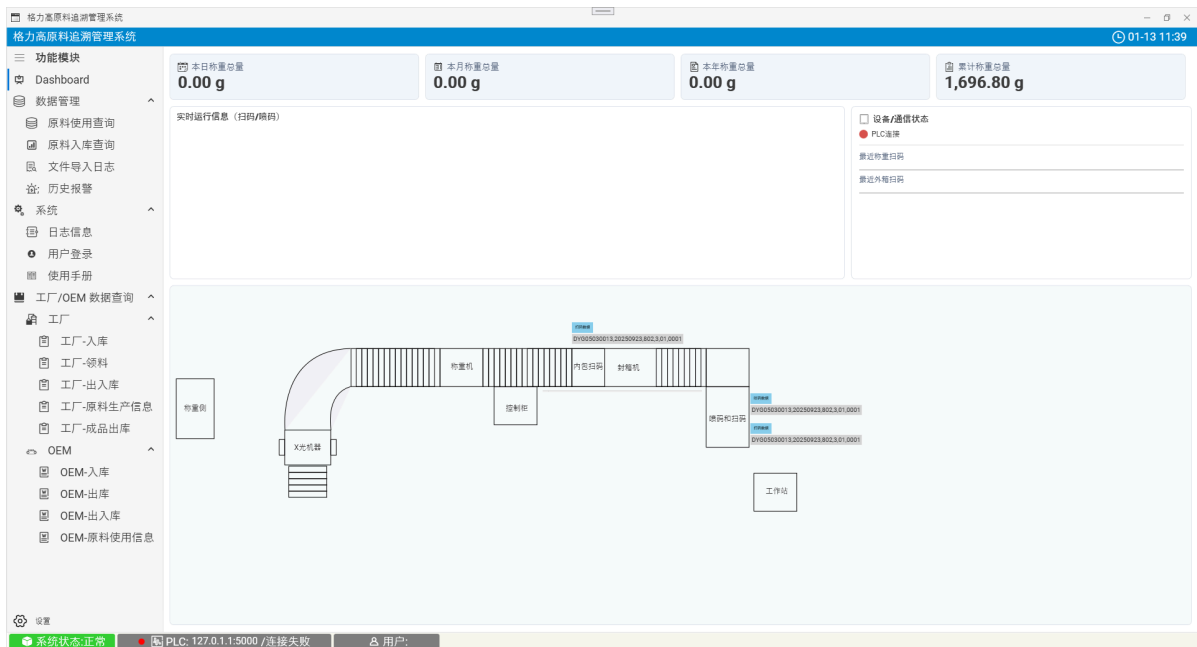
格力高原料追溯管理系统

格力高原料追溯管理系统

01-13 11:39

功能模块
Dashboard
数据管理
原料使用查询
原料入库查询
文件导入日志
历史报警
系统
日志信息
用户登录
使用手册
工厂/OEM 数据查询
工厂
工厂-入库
工厂-领料
工厂-出入库
工厂-原料生产信息
工厂-成品出库
OEM
OEM-入库
OEM-出库
OEM-出入库
OEM-原料使用信息

设置

本日称重总量
0.00 g

本月称重总量
0.00 g

本年称重总量
0.00 g

累计称重总量
1,696.80 g

实时运行信息（扫码/喷码）

设备/通信状态
PLC连接
最近称重扫码
最近外箱扫码

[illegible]
DYG05030013,20250923,802,3,01,0001

称重台
X光机器
称重机
控制柜
内包扫码
封箱机
喷码和扫码

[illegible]
DYG05030013,20250923,802,3,01,0001
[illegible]
DYG05030013,20250923,802,3,01,0001

工作站

系统状态:正常
PLC: 127.0.1.1:5000 /连接失败
用户: